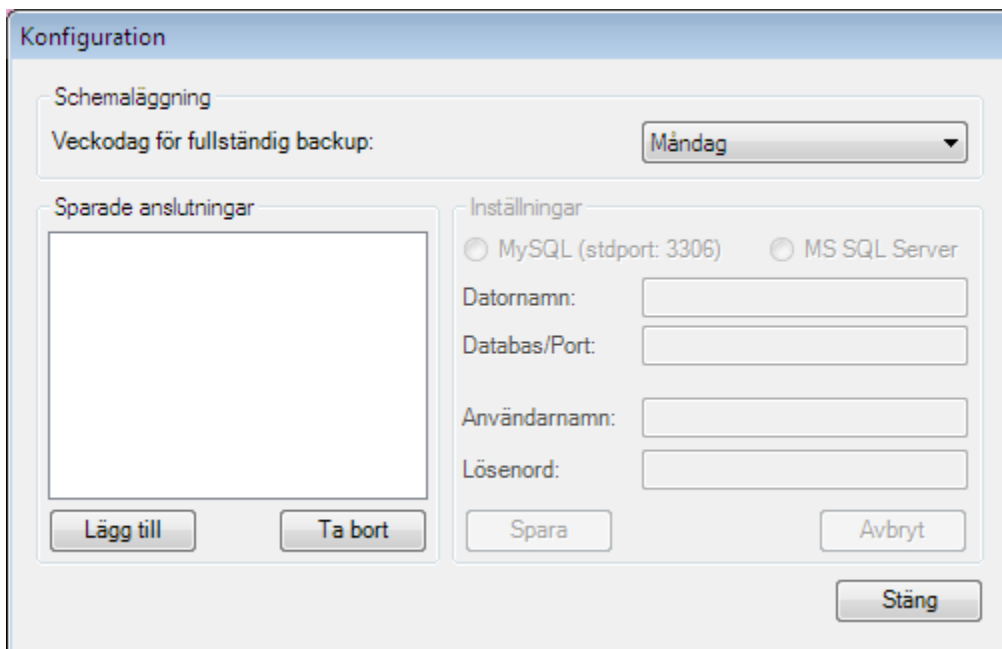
Konfiguration

Schemaläggning

Veckodag för fullständig backup:

Måndag

Sparade anslutningar

Lägg till

Ta bort

Inställningar

MySQL (stdport: 3306)

MS SQL Server

Datornamn:

Databas/Port:

Användarnamn:

Lösenord:

Spara

Avbryt

Stäng